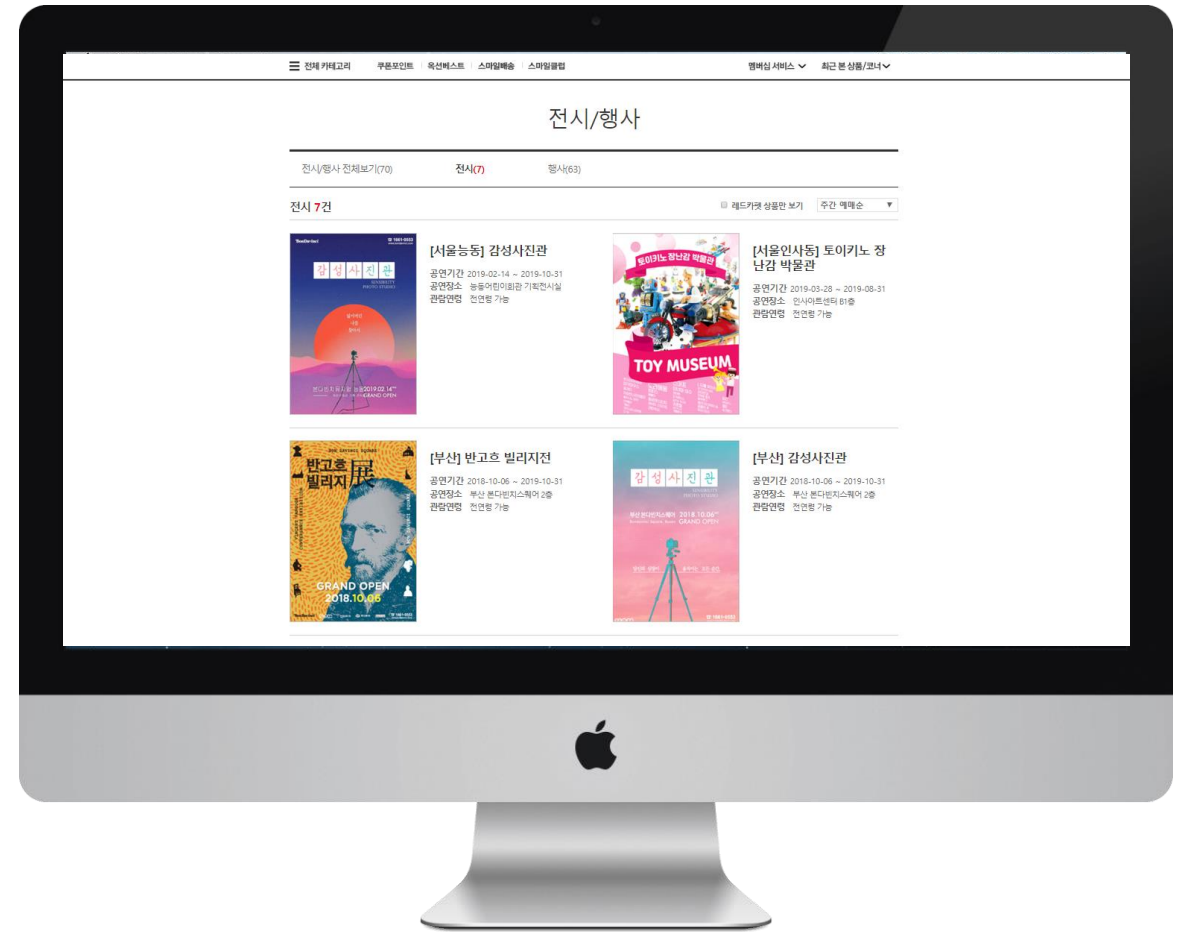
전체 카테고리 쿠폰포인트 옥션베스트 스마일배송 스마일클럽

멤버십 서비스 최근 본 상품/코너

전시/행사

전시/행사 전체보기(70) 전시(7) 행사(63)

전시 7건

레드카펫 상품만 보기 주간 예매순

감성사진관

[서울능동] 감성사진관
공연기간 2019-02-14 ~ 2019-10-31
공연장소 능동어린이회관 기획전시실
관람연령 전연령 가능

토이키노 장난감 박물관

TOY MUSEUM

[서울인사동] 토이키노 장난감 박물관
공연기간 2019-03-28 ~ 2019-08-31
공연장소 인사아트센터 B1층
관람연령 전연령 가능

반고흐 빌리지 展

GRAND OPEN 2018.10.06

[부산] 반고흐 빌리지전
공연기간 2018-10-06 ~ 2019-10-31
공연장소 부산 본다빈치스퀘어 2층
관람연령 전연령 가능

감성사진관

2018.10.06 GRAND OPEN

[부산] 감성사진관
공연기간 2018-10-06 ~ 2019-10-31
공연장소 부산 본다빈치스퀘어 2층
관람연령 전연령 가능